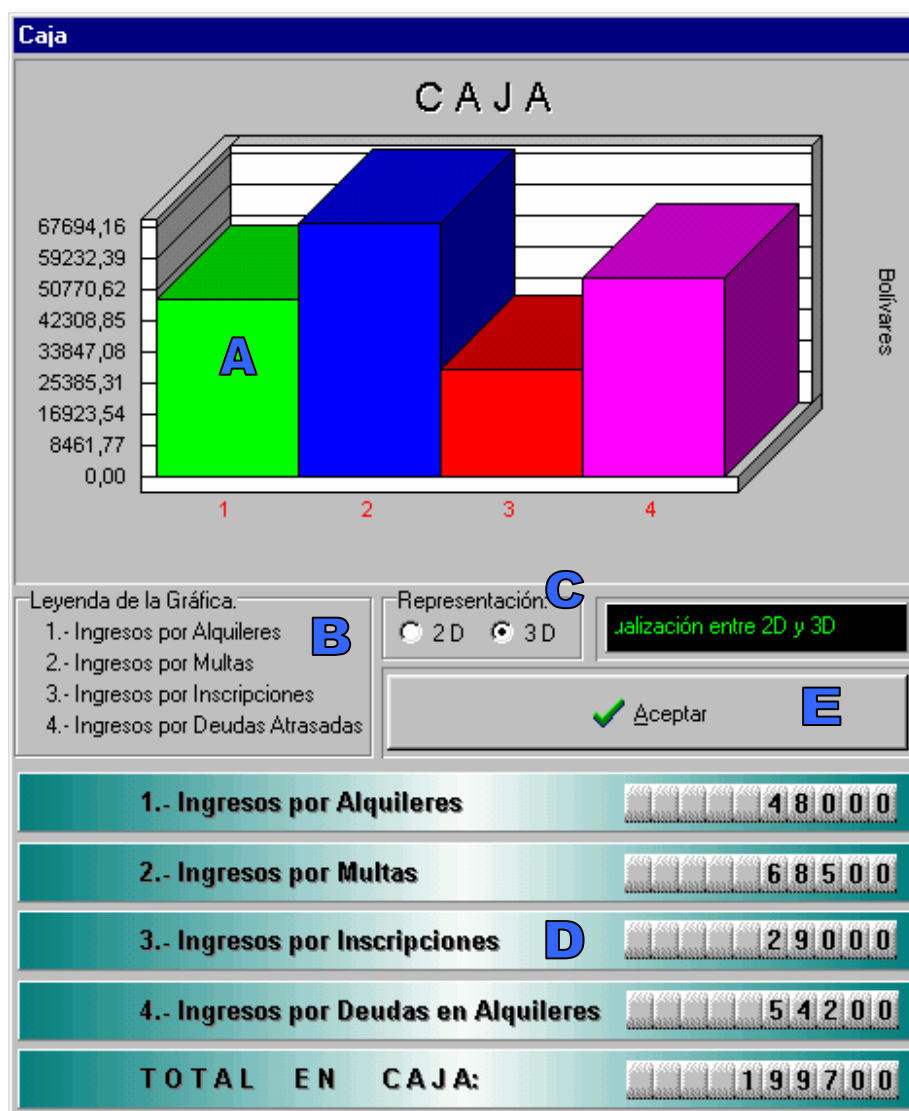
Caja

CAJA

67694,16
59232,39
50770,62
42308,85
33847,08
25385,31
16923,54
8461,77
0,00

A

1
2
3
4

Bolívares

Leyenda de la Gráfica.
1.- Ingresos por Alquileres
2.- Ingresos por Multas
3.- Ingresos por Inscripciones
4.- Ingresos por Deudas Atrasadas

B

Representación:
2 D
3 D

C

ualización entre 2D y 3D

Aceptar

E

1.- Ingresos por Alquileres 48000

2.- Ingresos por Multas 68500

3.- Ingresos por Inscripciones 29000

D

4.- Ingresos por Deudas en Alquileres 54200

TOTAL EN CAJA: 199700